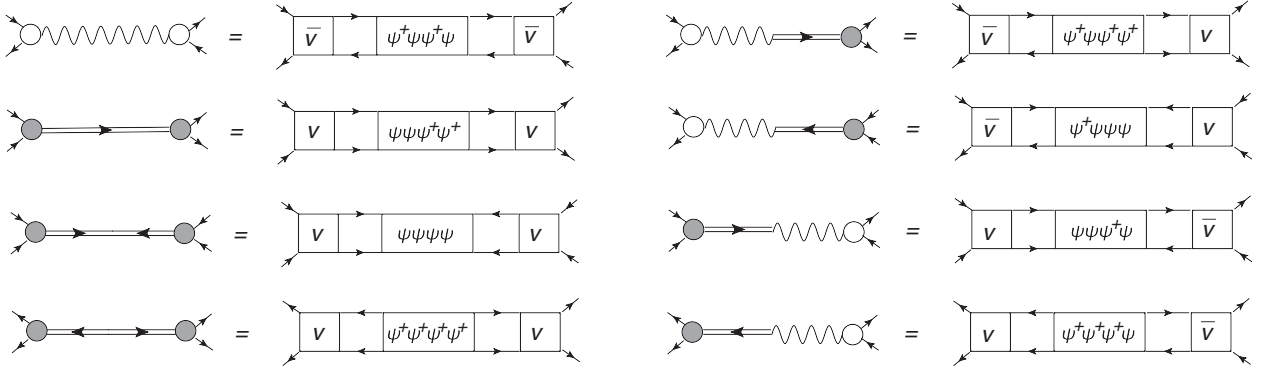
= $\overline{V}$ $\psi^+\psi\psi^+\psi$ $\overline{V}$

= $\overline{V}$ $\psi^+\psi\psi^+\psi^+$ $V$

= $V$ $\psi\psi\psi^+\psi^+$ $V$

= $\overline{V}$ $\psi^+\psi\psi\psi$ $V$

= $V$ $\psi\psi\psi\psi$ $V$

= $V$ $\psi\psi\psi^+\psi$ $\overline{V}$

= $V$ $\psi^+\psi^+\psi^+\psi^+$ $V$

= $V$ $\psi^+\psi^+\psi^+\psi$ $\overline{V}$